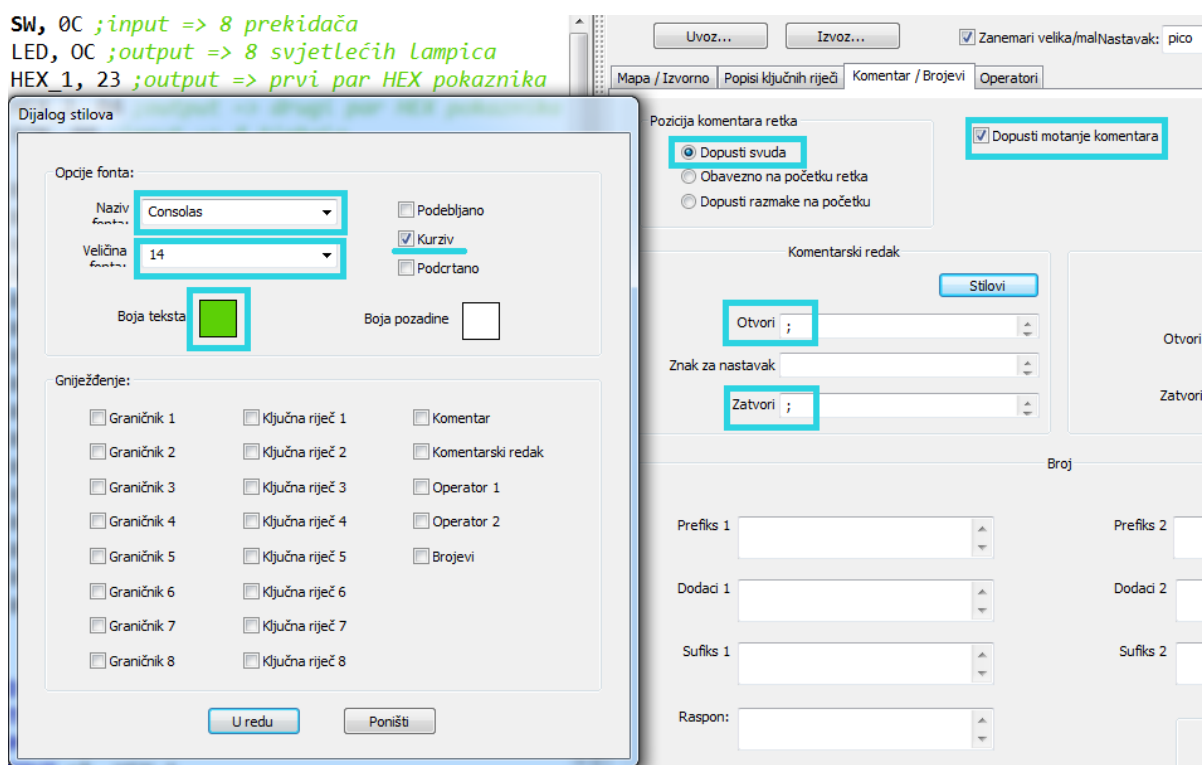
SW, 0C ;input => 8 prekidača
LED, OC ;output => 8 svjetlećih lampica
HEX_1, 23 ;output => prvi par HEX pokaznika

Dijalog stilova

Opcije fonta:
Naziv fonta: Consolas
Veličina fonta: 14
Podebljano
Kurziv
Podcrtano
Boja teksta
Boja pozadine

Gniježđenje:
Graničnik 1
Graničnik 2
Graničnik 3
Graničnik 4
Graničnik 5
Graničnik 6
Graničnik 7
Graničnik 8
Ključna riječ 1
Ključna riječ 2
Ključna riječ 3
Ključna riječ 4
Ključna riječ 5
Ključna riječ 6
Ključna riječ 7
Ključna riječ 8
Komentar
Komentarski redak
Operator 1
Operator 2
Brojevi

U redu
Poništi

Uvoz...
Izvoz...
Zanemari velika/mal
Nastavak: pico
Mapa / Izvorno
Popisi ključnih riječi
Komentar / Brojevi
Operatori

Pozicija komentara retka
Dopusti svuda
Obavezno na početku retka
Dopusti razmake na početku
Dopusti motanje komentara

Komentarski redak
Stilovi
Otvori ;
Znak za nastavak
Zatvori ;
Otvori
Zatvori

Broj
Prefiks 1
Dodaci 1
Sufiks 1
Raspon:
Prefiks 2
Dodaci 2
Sufiks 2